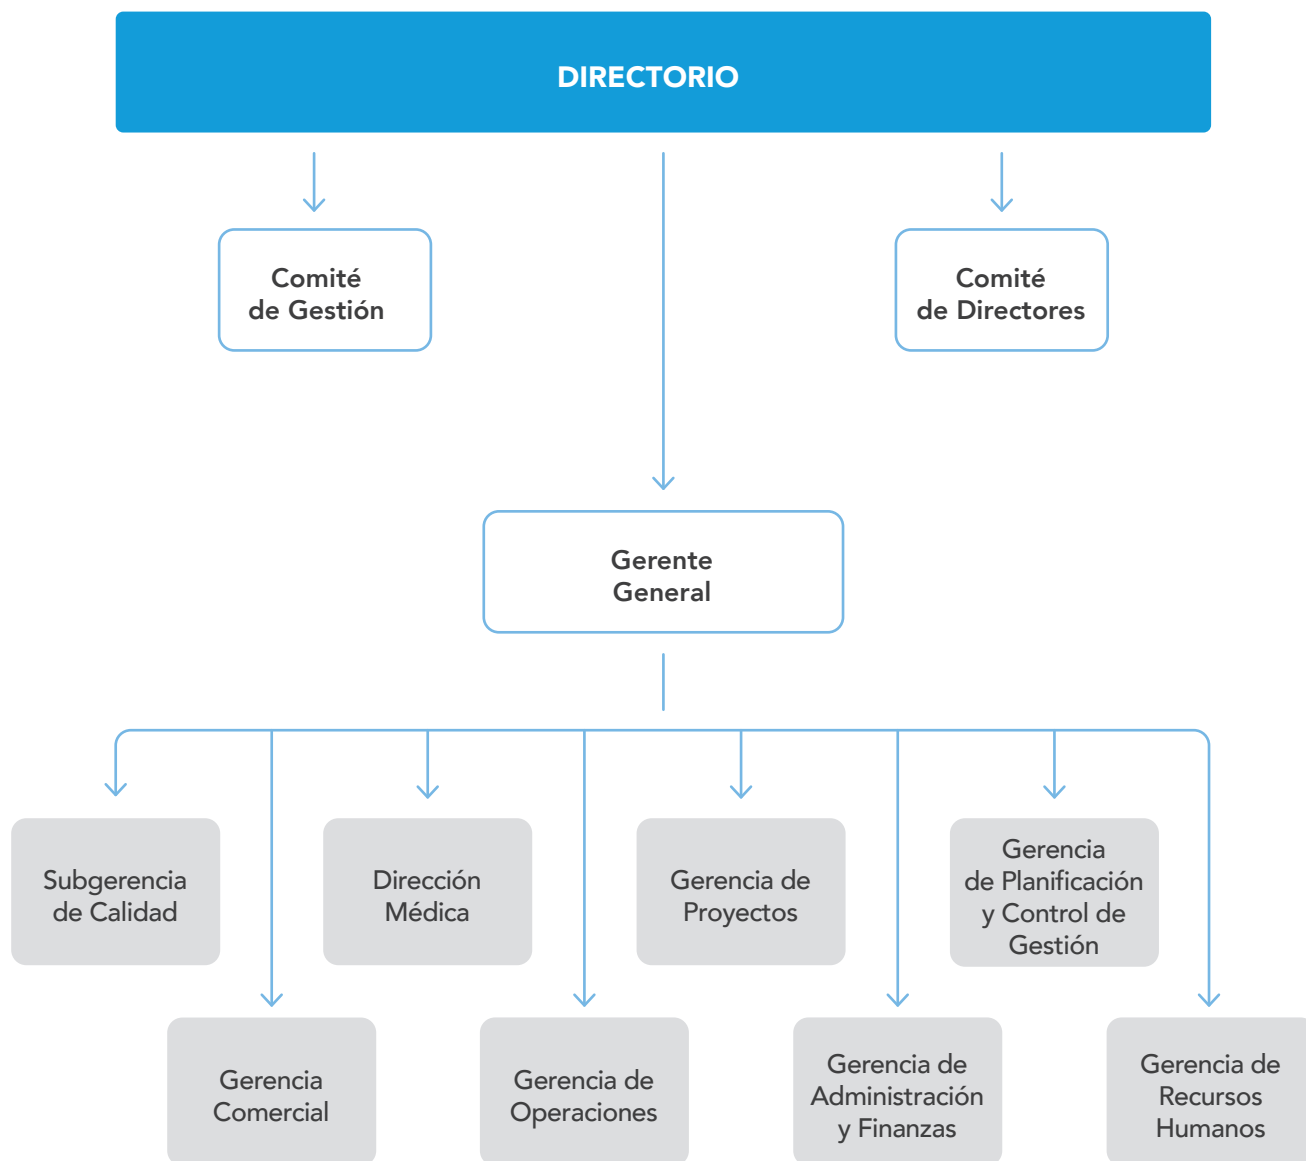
DIRECTORIO

Comité de Gestión

Comité de Directores

Gerente General

Subgerencia de Calidad

Gerencia Comercial

Dirección Médica

Gerencia de Operaciones

Gerencia de Proyectos

Gerencia de Administración y Finanzas

Gerencia de Planificación y Control de Gestión

Gerencia de Recursos Humanos